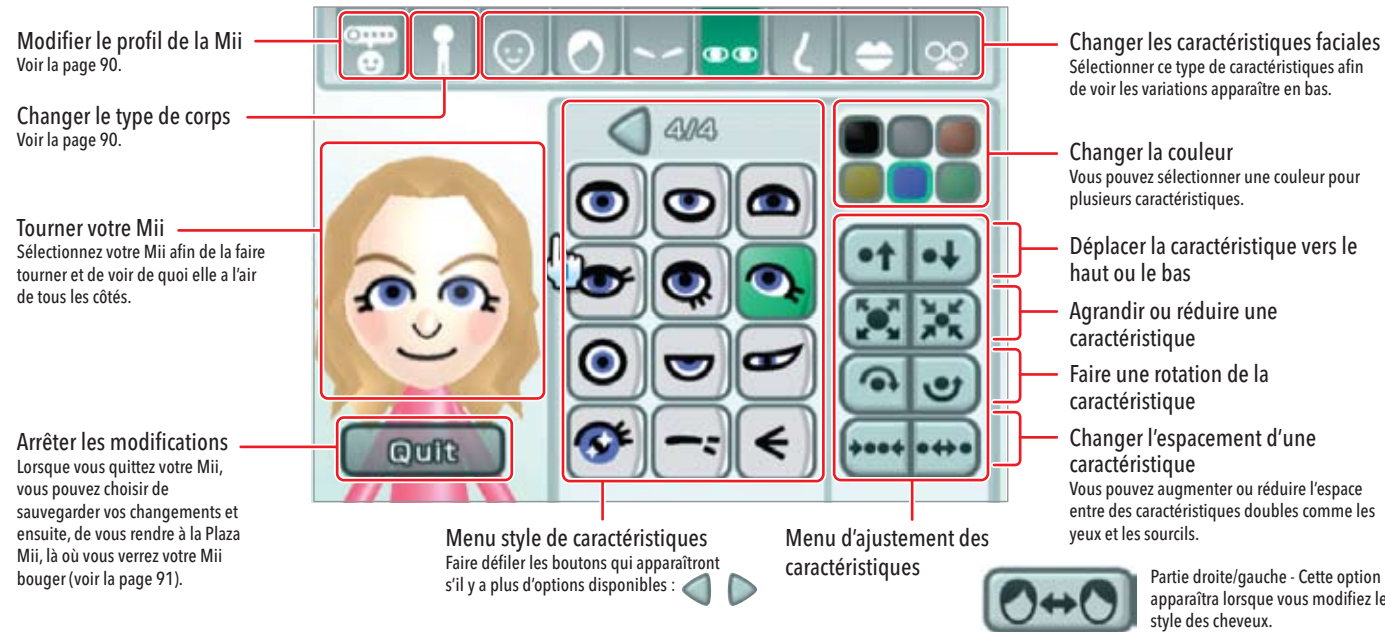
Modifier le profil de la Mii
Voir la page 90.

Changer le type de corps
Voir la page 90.

Tourner votre Mii
Sélectionnez votre Mii afin de la faire tourner et de voir de quoi elle a l'air de tous les côtés.

Arrêter les modifications
Lorsque vous quittez votre Mii, vous pouvez choisir de sauvegarder vos changements et ensuite, de vous rendre à la Plaza Mii, là où vous verrez votre Mii bouger (voir la page 91).

4/4

Quit

Menu style de caractéristiques
Faire défiler les boutons qui apparaîtront s'il y a plus d'options disponibles :

Menu d'ajustement des caractéristiques

Changer les caractéristiques faciales
Sélectionner ce type de caractéristiques afin de voir les variations apparaître en bas.

Changer la couleur
Vous pouvez sélectionner une couleur pour plusieurs caractéristiques.

Déplacer la caractéristique vers le haut ou le bas

Agrandir ou réduire une caractéristique

Faire une rotation de la caractéristique

Changer l'espacement d'une caractéristique
Vous pouvez augmenter ou réduire l'espace entre des caractéristiques doubles comme les yeux et les sourcils.

Partie droite/gauche - Cette option apparaîtra lorsque vous modifiez le style des cheveux.